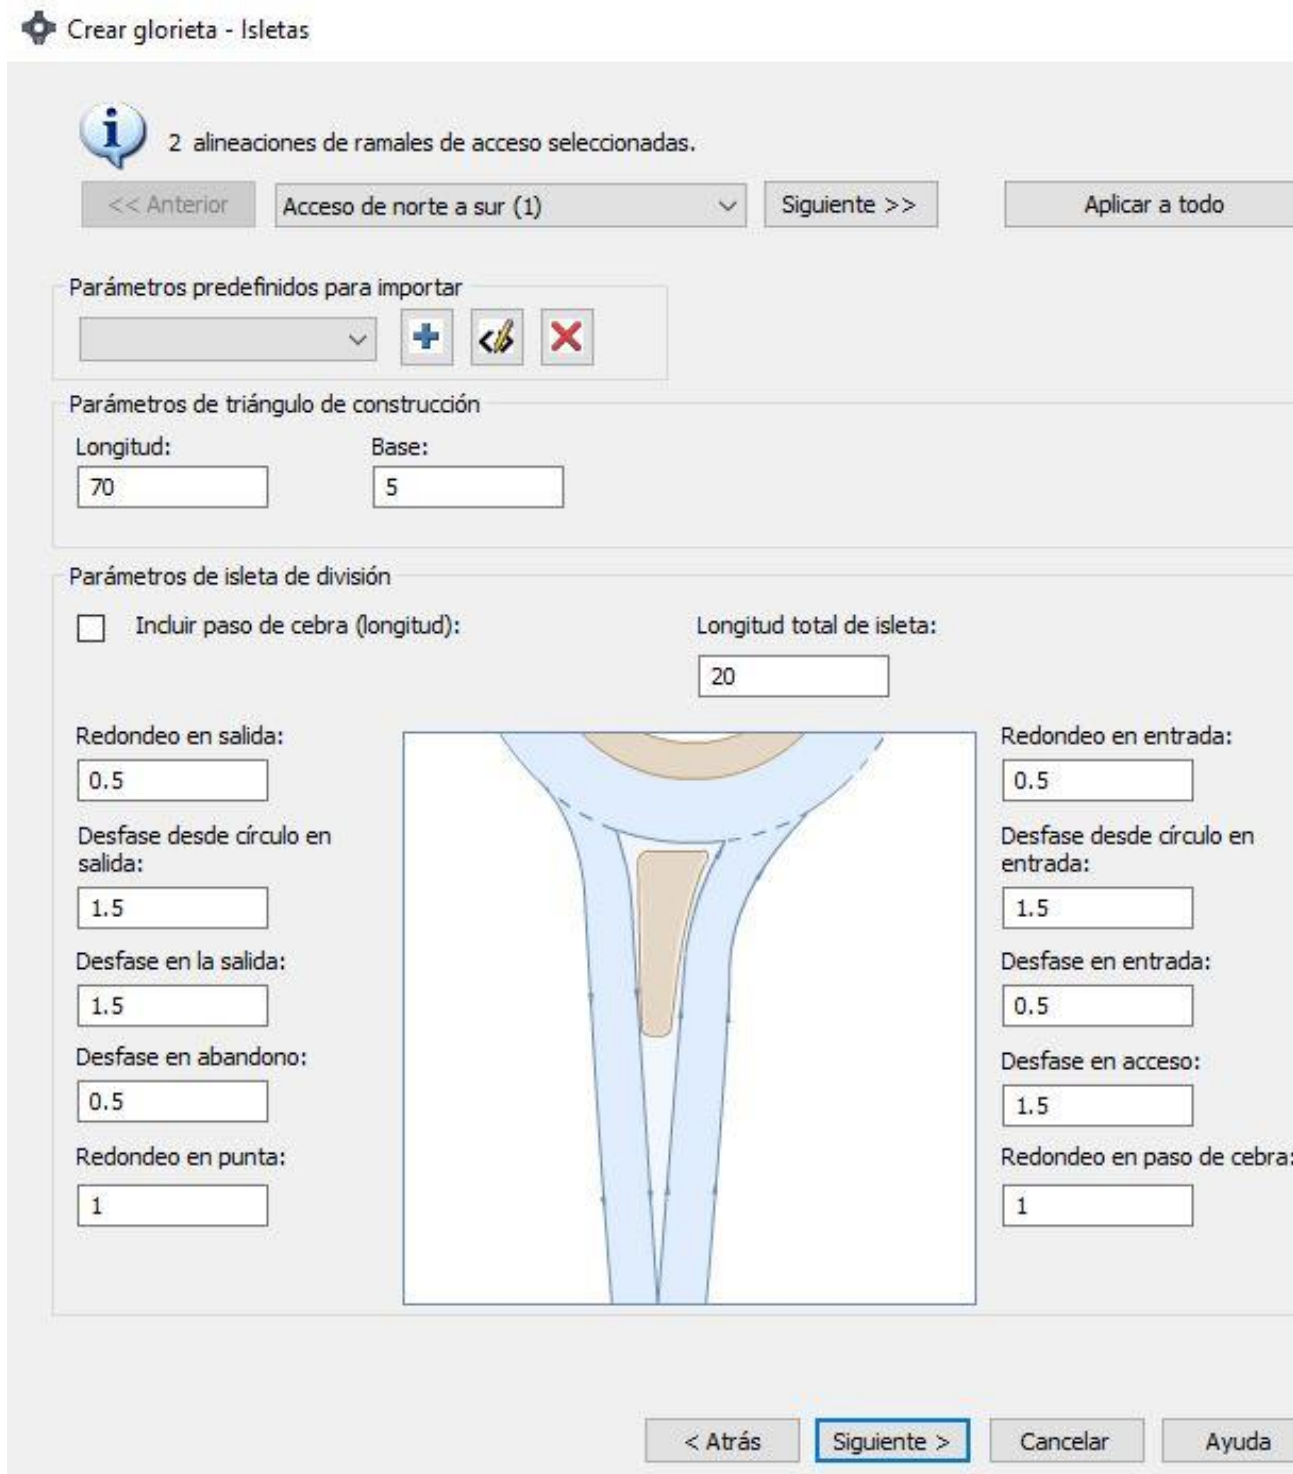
Crear glorieta - Isletas

2 alineaciones de ramales de acceso seleccionadas.

<< Anterior | Acceso de norte a sur (1) | Siguiente >> | Aplicar a todo

Parámetros predefinidos para importar

Parámetros de triángulo de construcción

Longitud:
70

Base:
5

Parámetros de isleta de división

Incluir paso de cebra (longitud):

Longitud total de isleta:
20

Redondeo en salida:
0.5

Desfase desde círculo en salida:
1.5

Desfase en la salida:
1.5

Desfase en abandono:
0.5

Redondeo en punta:
1

Redondeo en entrada:
0.5

Desfase desde círculo en entrada:
1.5

Desfase en entrada:
0.5

Desfase en acceso:
1.5

Redondeo en paso de cebra:
1

< Atrás | Siguiente > | Cancelar | Ayuda